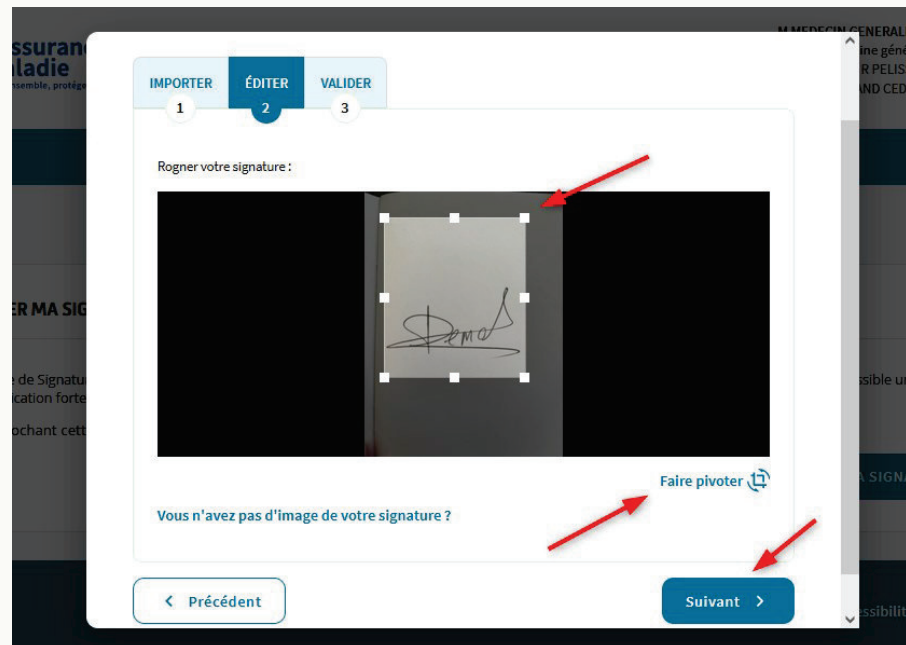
ssuranc
aladie
ensemble, protégé

M MEDECIN GENERAL
ine géné
R PELIS
AND CED

IMPORTER
1

ÉDITER
2

VALIDER
3

Rogner votre signature :

Faire pivoter

Vous n'avez pas d'image de votre signature ?

ER MA SIG

e de Signatu
ication forte

ochant cett

ssible u

A SIGNA

< Précédent

Suivant >

essibilit